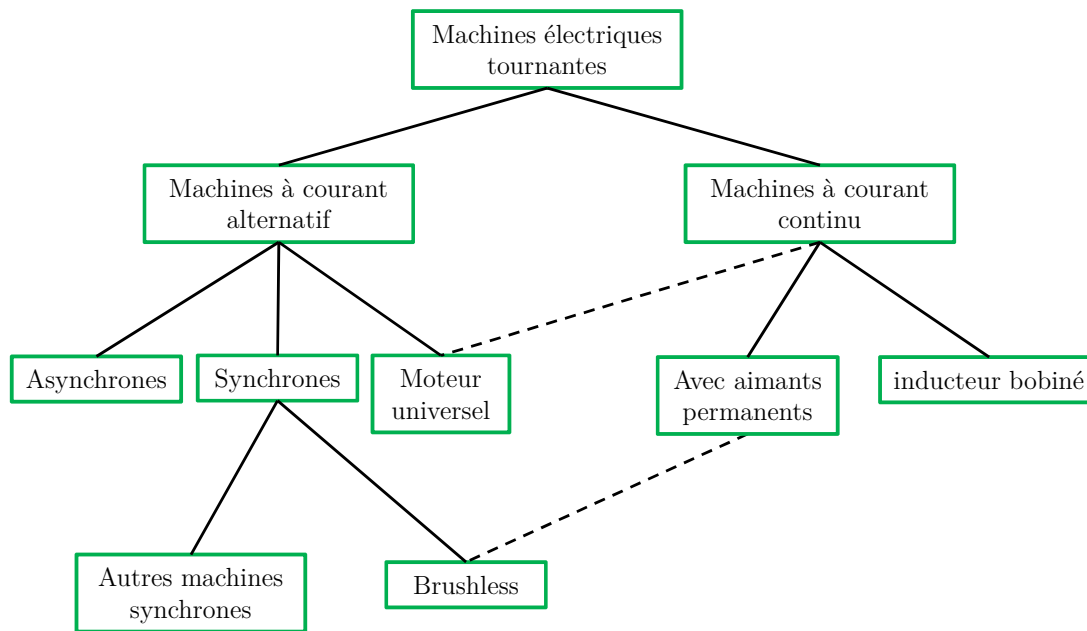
Machines électriques tournantes

Machines à courant alternatif

Machines à courant continu

Asynchrones

Synchrones

Moteur universel

Avec aimants permanents

inducteur bobiné

Autres machines synchrones

Brushless